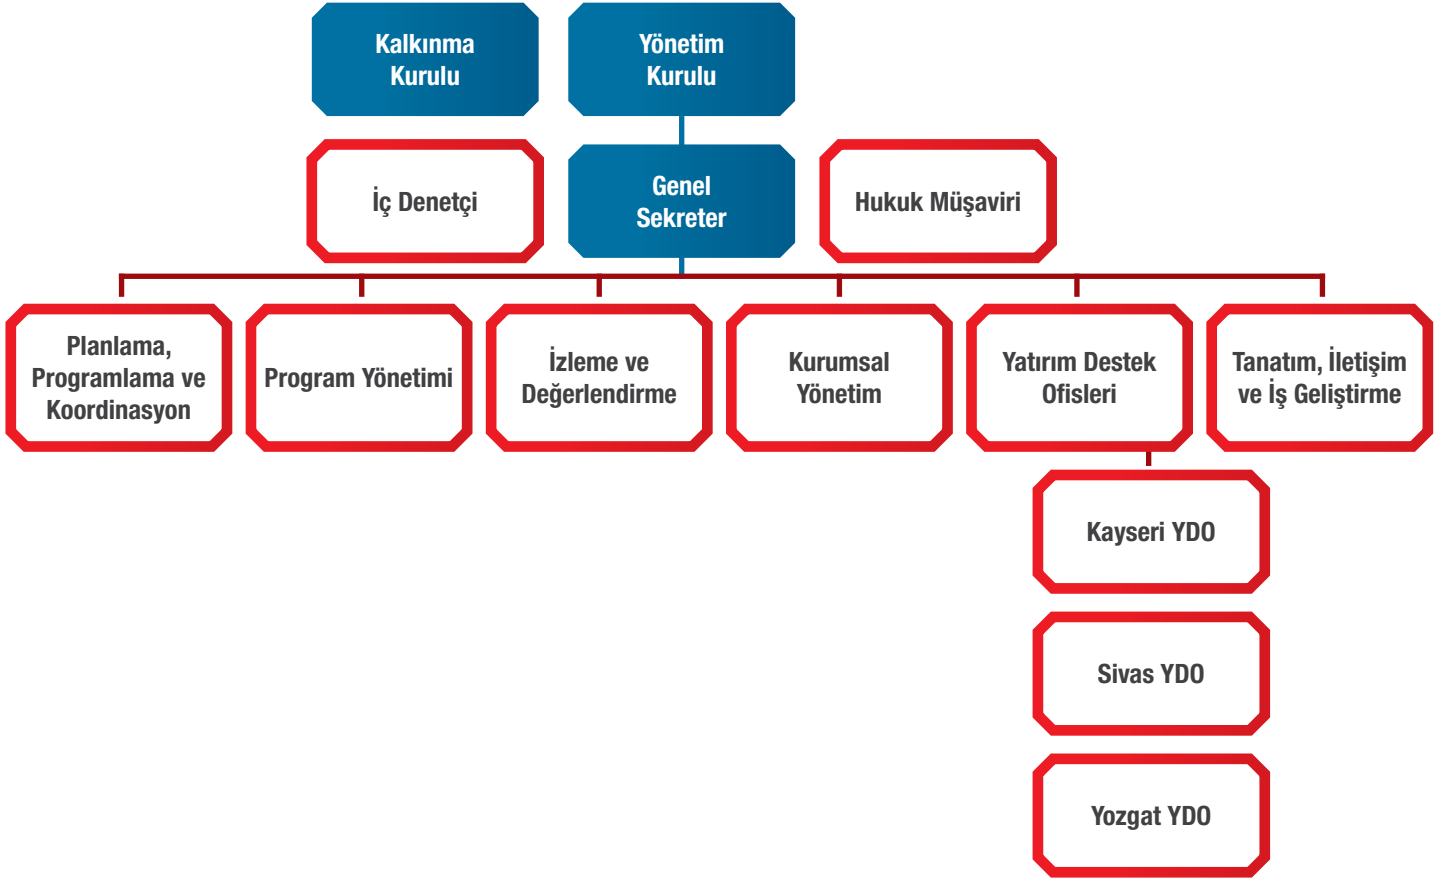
Kalkınma Kurulu

Yönetim Kurulu

İç Denetçi

Genel Sekreter

Hukuk Müşaviri

Planlama, Programlama ve Koordinasyon

Program Yönetimi

İzleme ve Değerlendirme

Kurumsal Yönetim

Yatırım Destek Ofisleri

Tanatım, İletişim ve İş Geliştirme

Kayseri YDO

Sivas YDO

Yozgat YDO